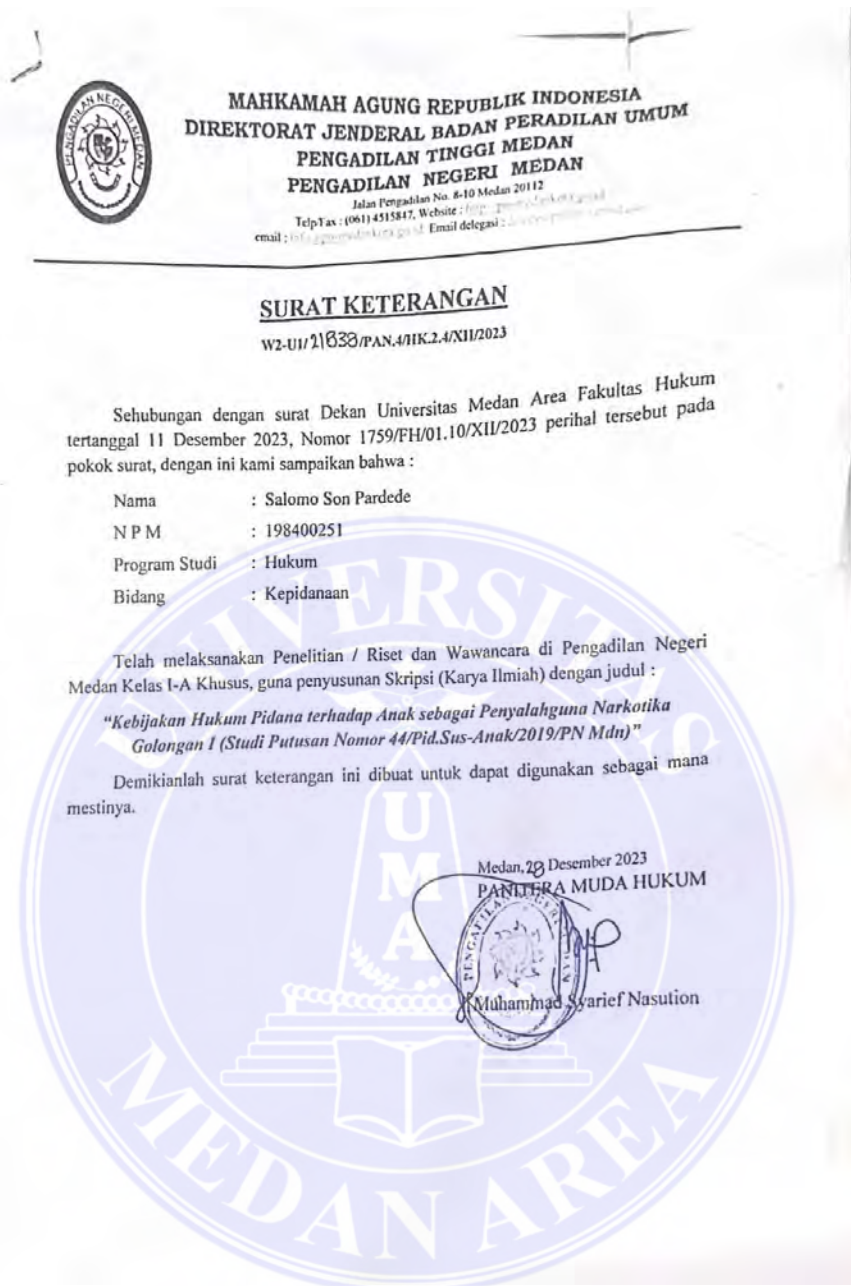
PENGADILAN NEGERI MEDAN

MAHKAMAH AGUNG REPUBLIK INDONESIA
DIREKTORAT JENDERAL BADAN PERADILAN UMUM
PENGADILAN TINGGI MEDAN
PENGADILAN NEGERI MEDAN
Jalan Pengadilan No. 8-10 Medan 20112
Telp/Fax : (061) 4515847, Website : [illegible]
email : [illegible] Email delegasi : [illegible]

SURAT KETERANGAN
W2-U1/ 21838 /PAN.4/HK.2.4/XII/2023

Sehubungan dengan surat Dekan Universitas Medan Area Fakultas Hukum tertanggal 11 Desember 2023, Nomor 1759/FH/01.10/XII/2023 perihal tersebut pada pokok surat, dengan ini kami sampaikan bahwa :

Nama : Salomo Son Pardede
N P M : 198400251
Program Studi : Hukum
Bidang : Kepidanaan

Telah melaksanakan Penelitian / Riset dan Wawancara di Pengadilan Negeri Medan Kelas I-A Khusus, guna penyusunan Skripsi (Karya Ilmiah) dengan judul :

"Kebijakan Hukum Pidana terhadap Anak sebagai Penyalahguna Narkotika Golongan I (Studi Putusan Nomor 44/Pid.Sus-Anak/2019/PN Mdn)"

Demikianlah surat keterangan ini dibuat untuk dapat digunakan sebagai mana mestinya.

Medan, 28 Desember 2023
PANITERA MUDA HUKUM

PENGADILAN NEGERI

Muhammad Syarief Nasution

UNIVERSITAS
UMA
MEDAN AREA